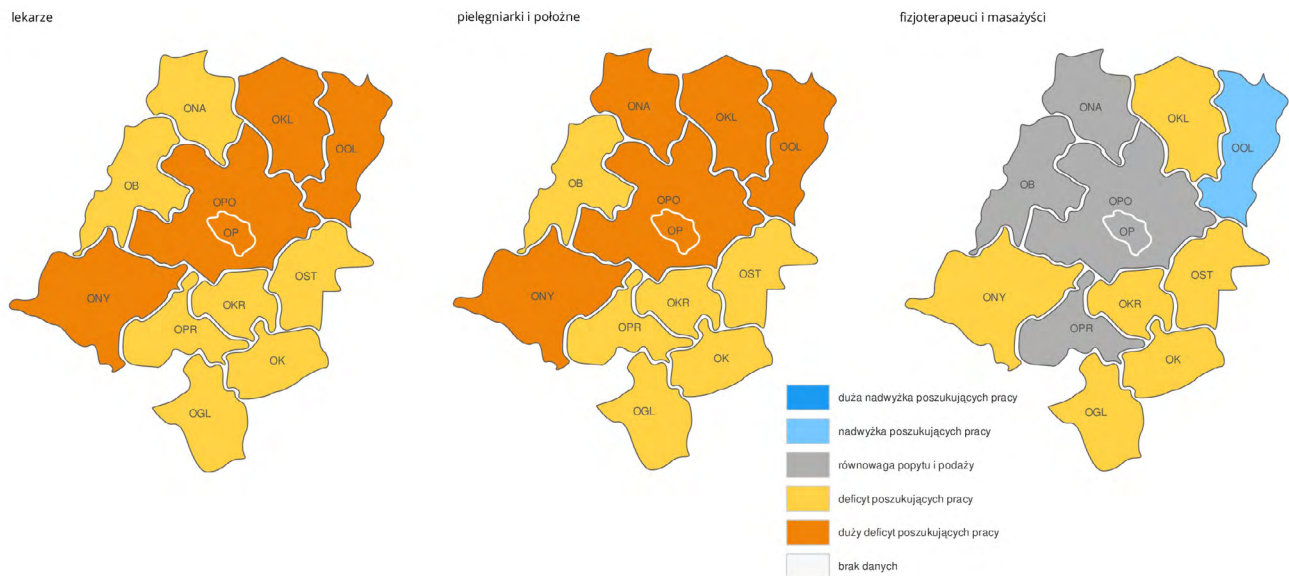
lekarze

ONA
OKL
OOL
OB
OPO
OP
ONY
OST
OKR
OPR
OK
OGL

pielęgniarki i położne

ONA
OKL
OOL
OB
OPO
OP
ONY
OST
OKR
OPR
OK
OGL

fizjoterapeuci i masażyści

ONA
OKL
OOL
OB
OPO
OP
ONY
OST
OKR
OPR
OK
OGL

duża nadwyżka poszukujących pracy
nadwyżka poszukujących pracy
równowaga popytu i podaży
deficyt poszukujących pracy
duży deficyt poszukujących pracy
brak danych